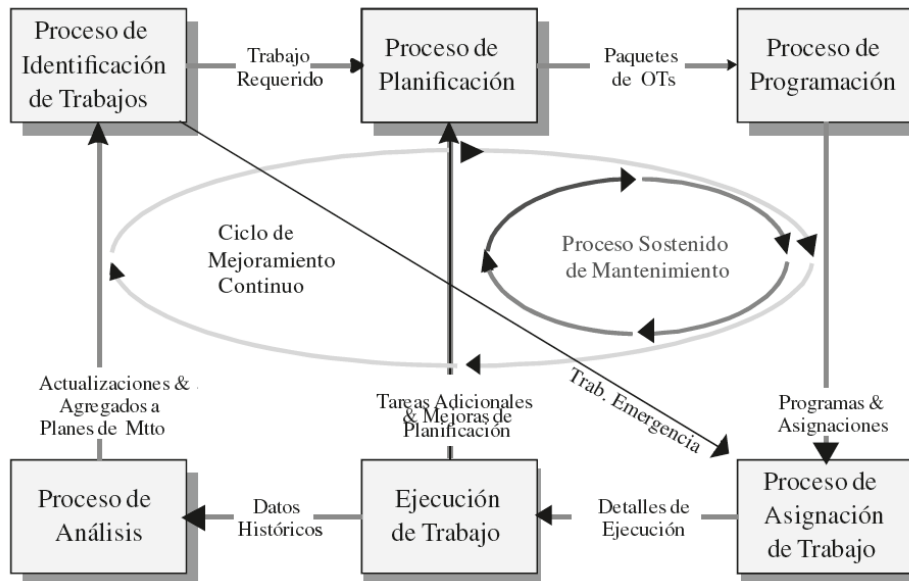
Proceso de Identificación de Trabajos

Trabajo Requerido

Proceso de Planificación

Paquetes de OTs

Proceso de Programación

Ciclo de Mejoramiento Continuo

Proceso Sostenido de Mantenimiento

Actualizaciones & Agregados a Planes de Mtto

Tareas Adicionales & Mejoras de Planificación

Trab. Emergencia

Programas & Asignaciones

Proceso de Análisis

Datos Históricos

Ejecución de Trabajo

Detalles de Ejecución

Proceso de Asignación de Trabajo